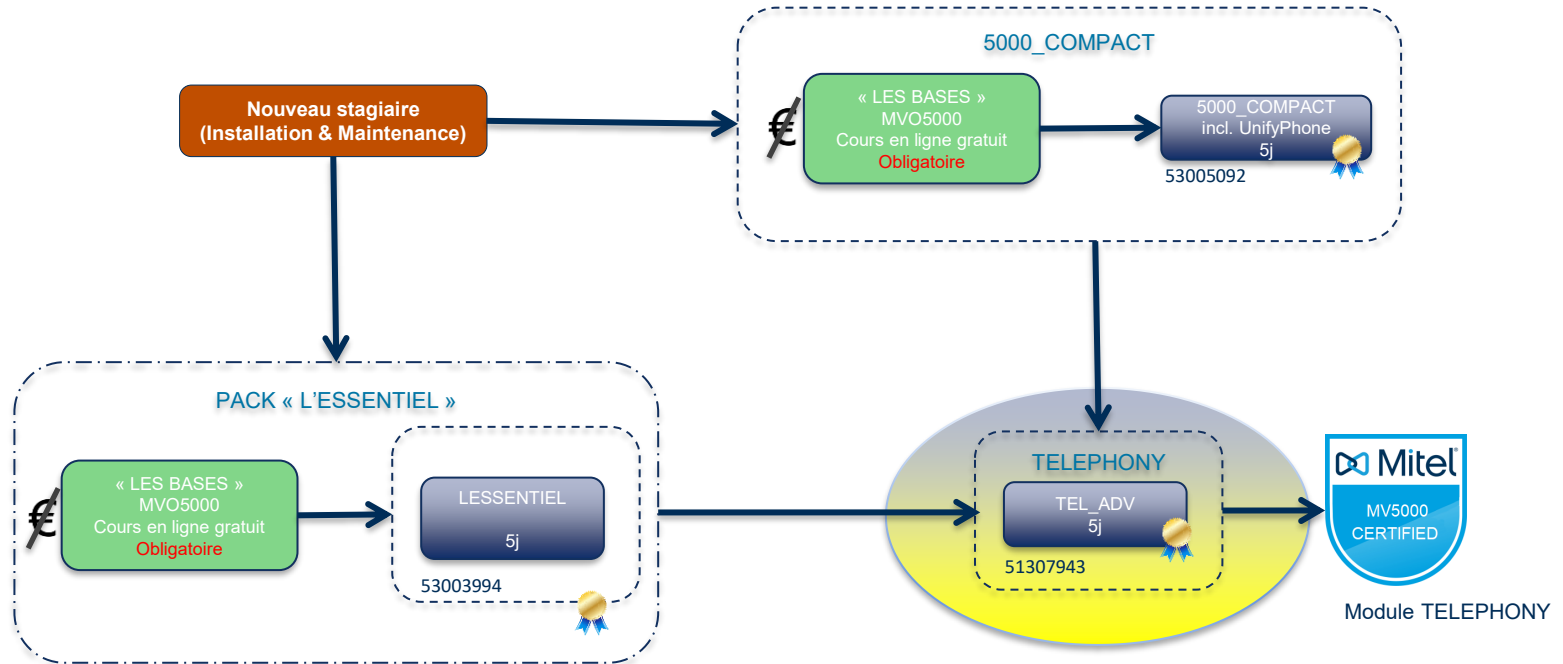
5000_COMPACT

Nouveau stagiaire
(Installation & Maintenance)

€

« LES BASES »
MVO5000
Cours en ligne gratuit
Obligatoire

5000_COMPACT
incl. UnifyPhone
5j

53005092

PACK « L'ESSENTIEL »

€

« LES BASES »
MVO5000
Cours en ligne gratuit
Obligatoire

LESSENTIEL
5j

53003994

TELEPHONY

TEL_ADV
5j

51307943

Mitel
MV5000
CERTIFIED

Module TELEPHONY